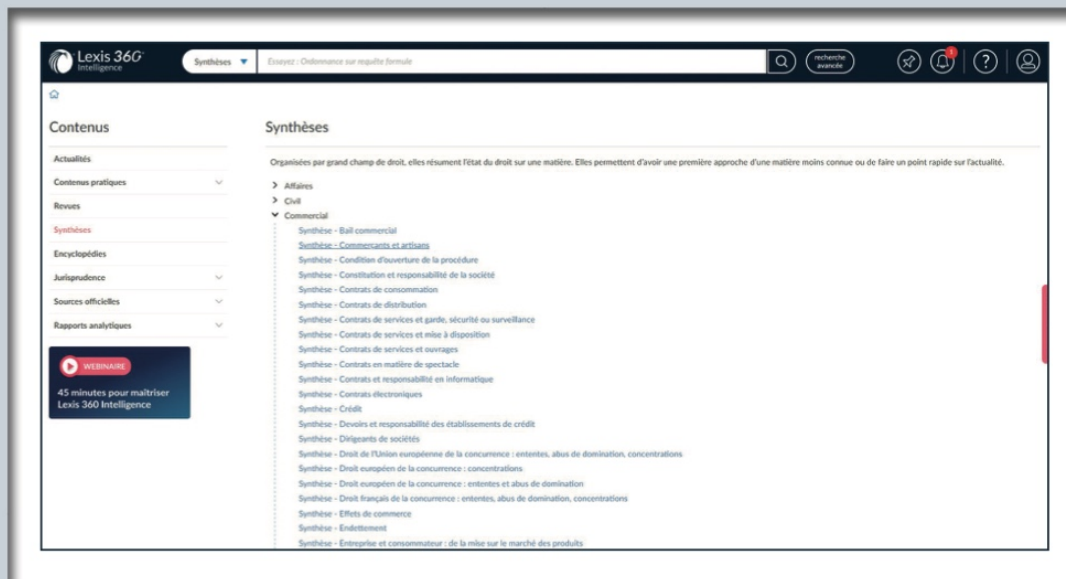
Lexis 360 Intelligence

Synthèses

Essayez : Ordonnance sur requête formule

recherche avancée

Contenus

Actualités

Contenus pratiques

Revues

Synthèses

Encyclopédies

Jurisprudence

Sources officielles

Rapports analytiques

WEBINAIRE

45 minutes pour maîtriser Lexis 360 Intelligence

Synthèses

Organisées par grand champ de droit, elles résument l'état du droit sur une matière. Elles permettent d'avoir une première approche d'une matière moins connue ou de faire un point rapide sur l'actualité.

Affaires

Civil

Commercial

Synthèse - Bail commercial
Synthèse - Commerçants et artisans
Synthèse - Condition d'ouverture de la procédure
Synthèse - Constitution et responsabilité de la société
Synthèse - Contrats de consommation
Synthèse - Contrats de distribution
Synthèse - Contrats de services et garde, sécurité ou surveillance
Synthèse - Contrats de services et mise à disposition
Synthèse - Contrats de services et ouvrages
Synthèse - Contrats en matière de spectacle
Synthèse - Contrats et responsabilité en informatique
Synthèse - Contrats électroniques
Synthèse - Crédit
Synthèse - Devoirs et responsabilité des établissements de crédit
Synthèse - Dirigeants de sociétés
Synthèse - Droit de l'Union européenne de la concurrence : ententes, abus de domination, concentrations
Synthèse - Droit européen de la concurrence : concentrations
Synthèse - Droit européen de la concurrence : ententes et abus de domination
Synthèse - Droit français de la concurrence : ententes, abus de domination, concentrations
Synthèse - Effets de commerce
Synthèse - Endettement
Synthèse - Entreprise et consommateur : de la mise sur le marché des produits